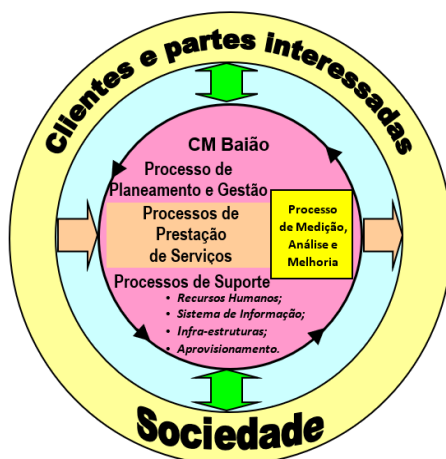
Clientes e partes interessadas

CM Baião

Processo de Planeamento e Gestão

Processos de Prestação de Serviços

Processo de Medição, Análise e Melhoria

Processos de Suporte

• Recursos Humanos;
• Sistema de Informação;
• Infra-estruturas;
• Aprovisionamento.

Sociedade